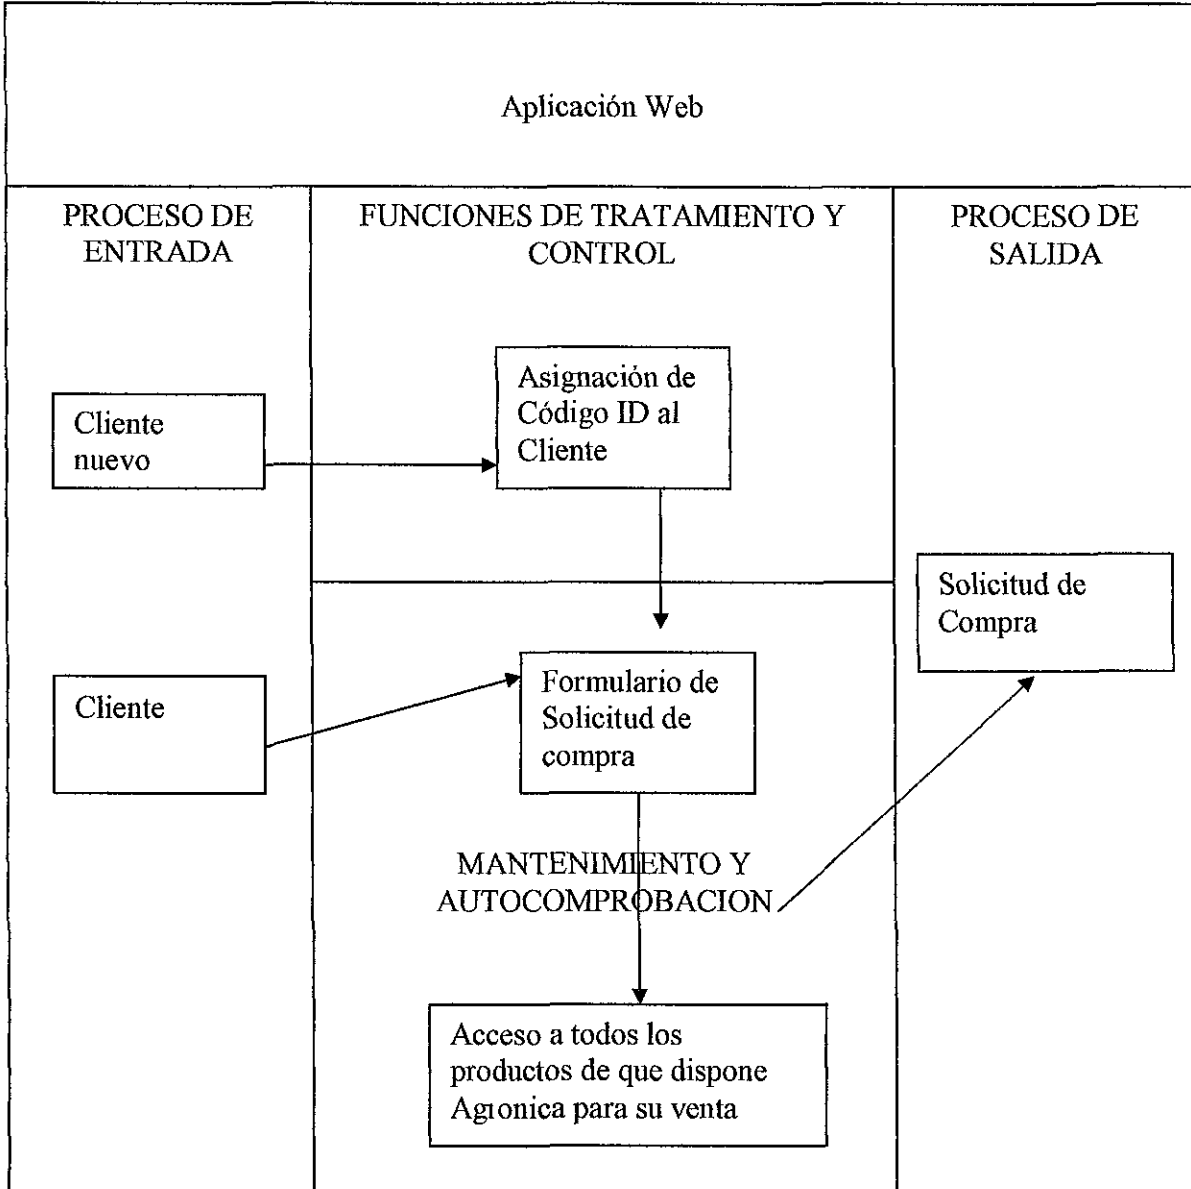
Aplicación Web

PROCESO DE ENTRADA

FUNCIONES DE TRATAMIENTO Y CONTROL

PROCESO DE SALIDA

Cliente nuevo

Asignación de Código ID al Cliente

Solicitud de Compra

Cliente

Formulario de Solicitud de compra

MANTENIMIENTO Y AUTOCOMPROBACION

Acceso a todos los productos de que dispone Agronica para su venta